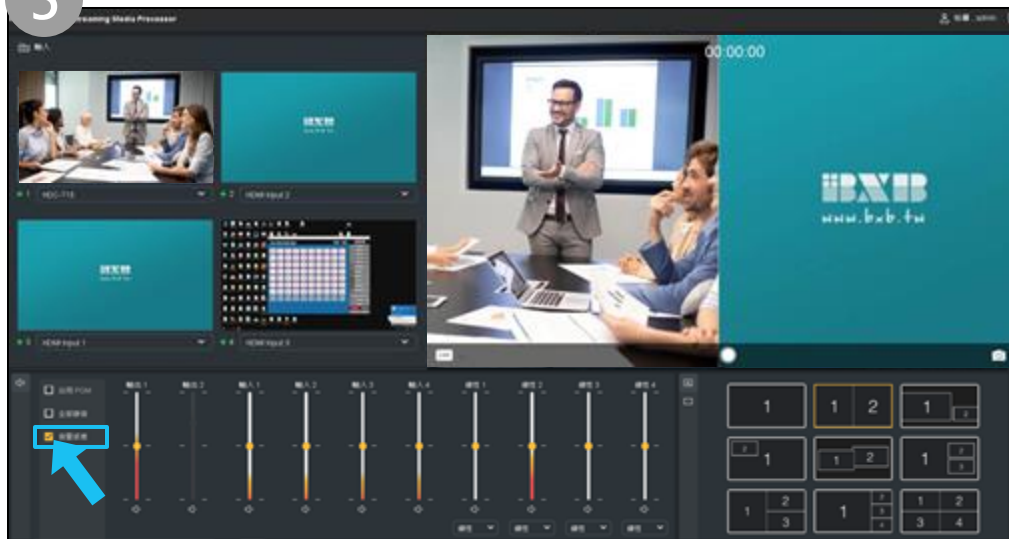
3

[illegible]eaming Media Processor

admin

輸入

00:00:00

BXB

www.bxb.tw

1 HDC-T15

2 HDMI Input 2

3 HDMI Input 1

4 HDMI Input 3

輸出 1

輸出 2

輸入 1

輸入 2

輸入 3

輸入 4

1

1 2

1

1

1 2

1

1 2 3

1

1 2 3 4